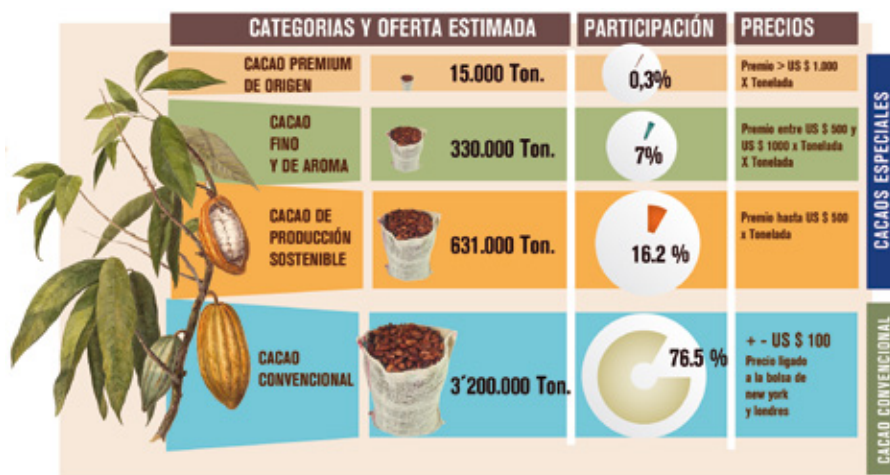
| CATEGORIAS Y OFERTA ESTIMADA | | PARTICIPACIÓN | PRECIOS |
|---|---|---|---|
| CACAO PREMIUM DE ORIGEN | 15.000 Ton. | 0,3% | Premio > US $ 1.000 X Tonelada |
| CACAO FINO Y DE AROMA | 330.000 Ton. | 7% | Premio entre US $ 500 y US $ 1000 x Tonelada X Tonelada |
| CACAO DE PRODUCCIÓN SOSTENIBLE | 631.000 Ton. | 16.2 % | Premio hasta US $ 500 x Tonelada |
| CACAO CONVENCIONAL | 3´200.000 Ton. | 76.5 % | + - US $ 100 Precio ligado a la bolsa de new york y londres |

CACAOS ESPECIALES

CACAO CONVENCIONAL